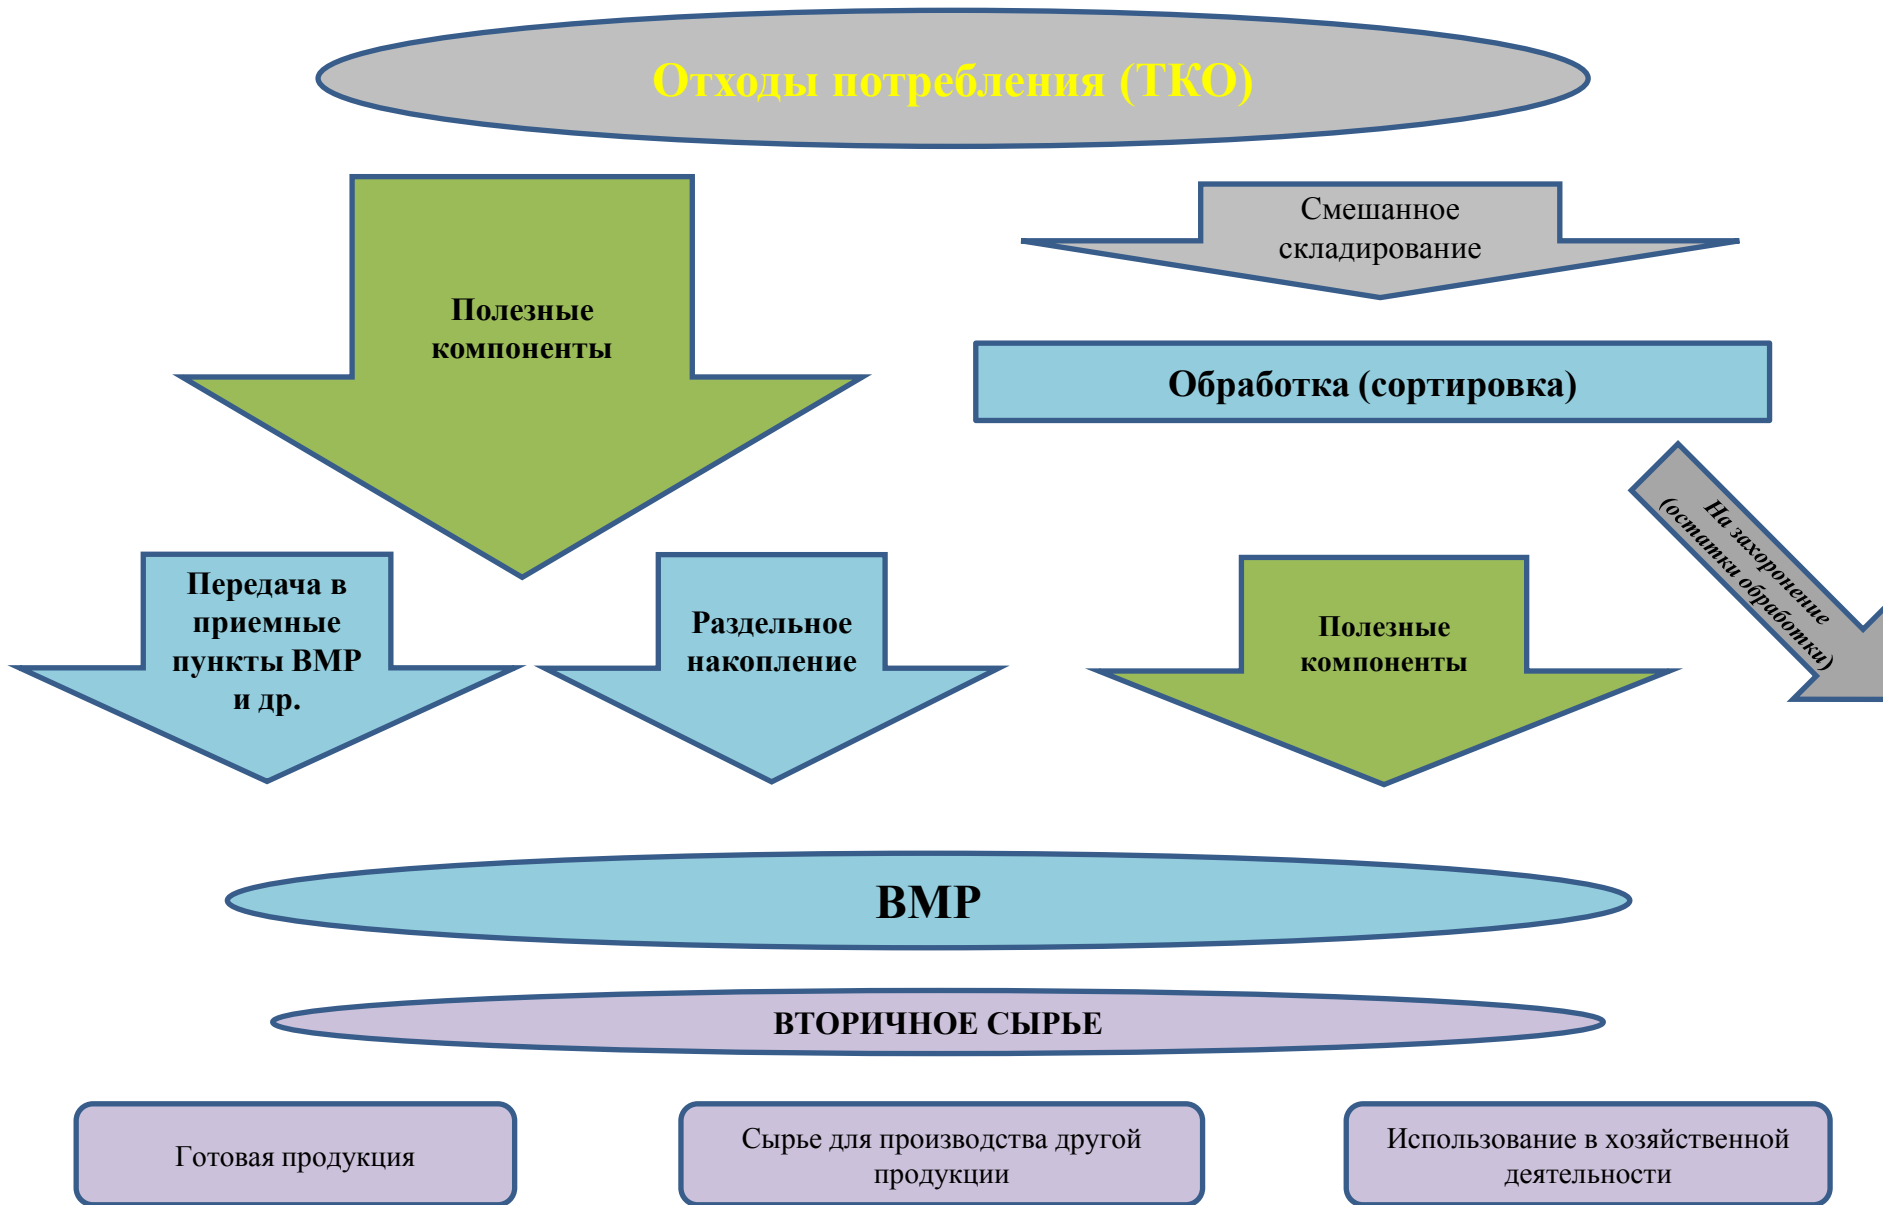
Отходы потребления (ТКО)

Полезные компоненты

Смешанное складирование

Обработка (сортировка)

На захоронение (остатки обработки)

Передача в приемные пункты ВМР и др.

Раздельное накопление

Полезные компоненты

ВМР

ВТОРИЧНОЕ СЫРЬЕ

Готовая продукция

Сырье для производства другой продукции

Использование в хозяйственной деятельности